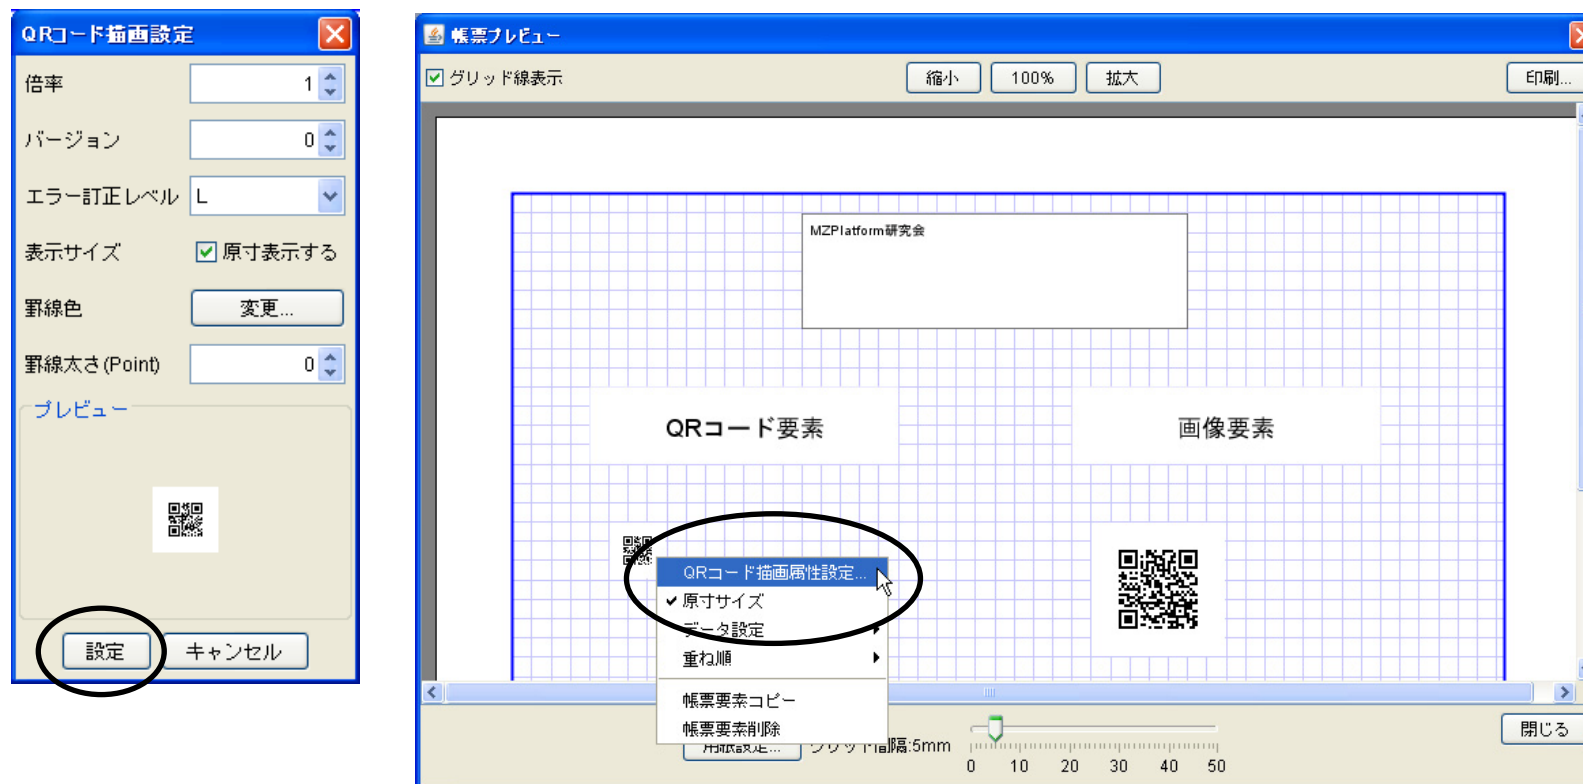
QRコード描画設定

倍率 1

バージョン 0

エラー訂正レベル L

表示サイズ 原寸表示する

罫線色 変更...

罫線太さ(Point) 0

プレビュー

設定 キャンセル

帳票プレビュー

グリッド線表示

縮小 100% 拡大

印刷...

MZPlatform研究会

QRコード要素

画像要素

QRコード描画属性設定...

原寸サイズ

データ設定

重ね順

帳票要素コピー

帳票要素削除

用紙設定...

グリッド間隔:5mm

0 10 20 30 40 50

閉じる